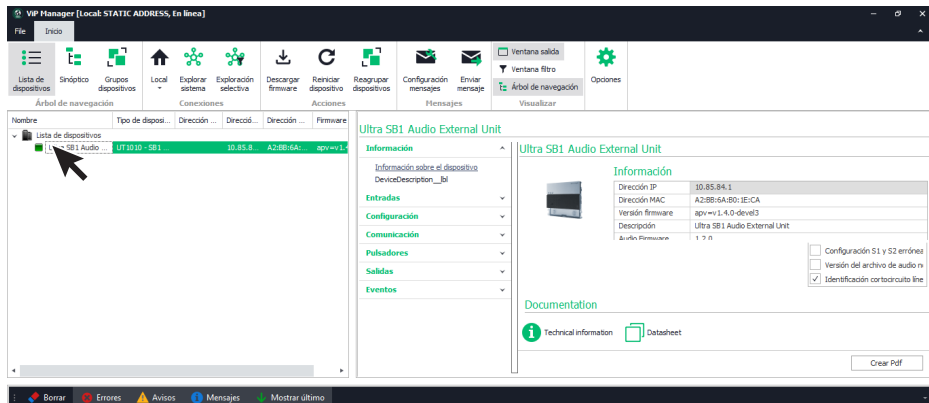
ViP Manager [Local: STATIC ADDRESS, En línea]

File Inicio

Lista de dispositivos Sinóptico Grupos dispositivos
Árbol de navegación

Local Explorar sistema Exploración selectiva
Conexiones

Descargar firmware Reiniciar dispositivo Reagrupar dispositivos
Acciones

Configuración mensajes Enviar mensaje
Mensajes

Ventana salida
Ventana filtro
Árbol de navegación
Visualizar

Opciones

| Nombre | Tipo de disposi... | Dirección ... | Dirección ... | Dirección ... | Firmware |
|---|---|---|---|---|---|
| Lista de dispositivos | | | | | |
| L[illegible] SB1 Audio ... | UT1010 - SB1 ... | | 10.85.8... | A2:BB:6A:... | apv=v1.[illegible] |

Ultra SB1 Audio External Unit

Información
Información sobre el dispositivo
DeviceDescription__lbl
Entradas
Configuración
Comunicación
Pulsadores
Salidas
Eventos

Ultra SB1 Audio External Unit

Información

| Dirección IP | 10.85.84.1 |
|---|---|
| Dirección MAC | A2:BB:6A:B0:1E:CA |
| Versión firmware | apv=v1.4.0-devel3 |
| Descripción | Ultra SB1 Audio External Unit |
| Audio Firmware | 1.2.0 |

Configuración S1 y S2 errónea
Versión del archivo de audio n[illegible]
Identificación cortocircuito line

Documentation

Technical information
Datasheet

Crear Pdf

Borrar Errores Avisos Mensajes Mostrar último